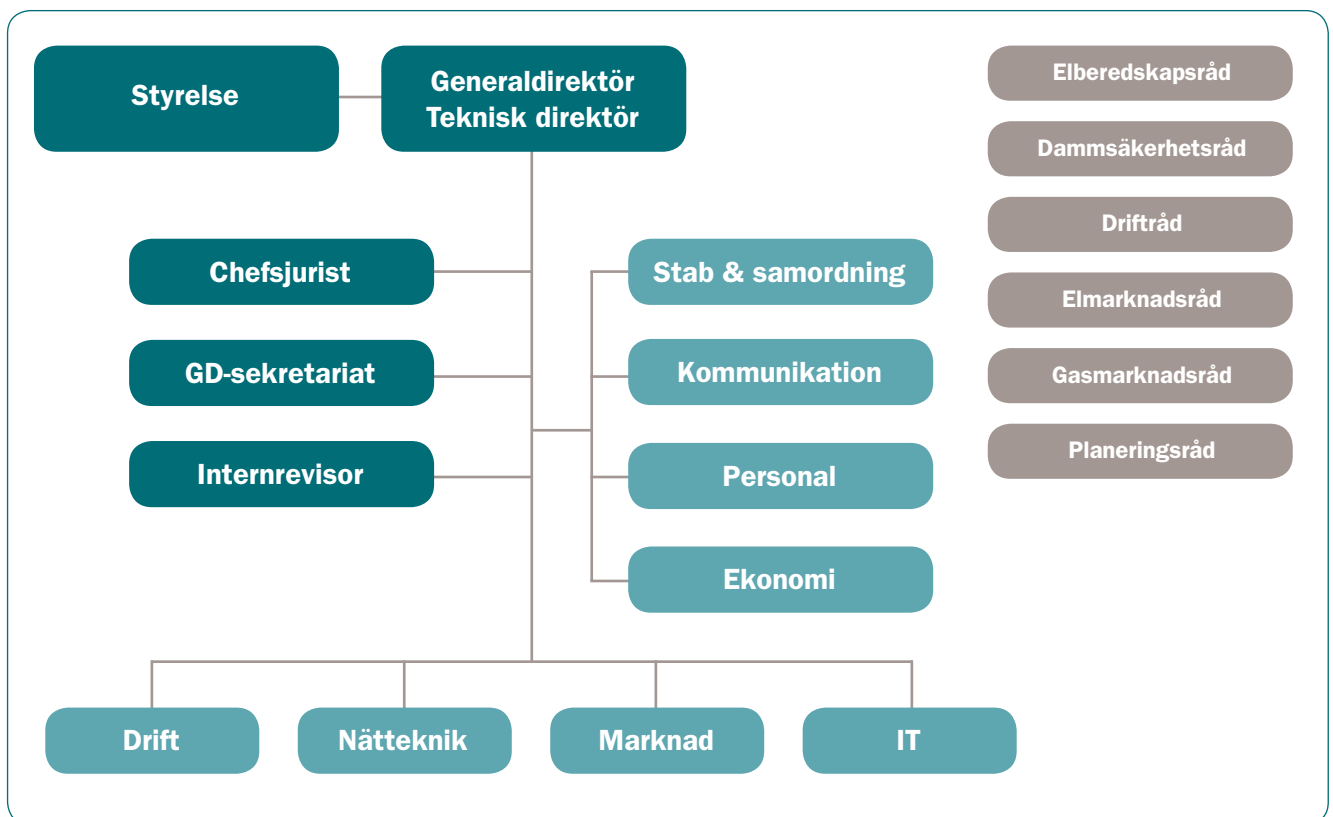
Styrelse

Generaldirektör
Teknisk direktör

Elberedskapsråd

Dammsäkerhetsråd

Driftråd

Elmarknadsråd

Gasmarknadsråd

Planeringsråd

Chefsjurist

GD-sekretariat

Internrevisor

Stab & samordning

Kommunikation

Personal

Ekonomi

Drift

Nätteknik

Marknad

IT